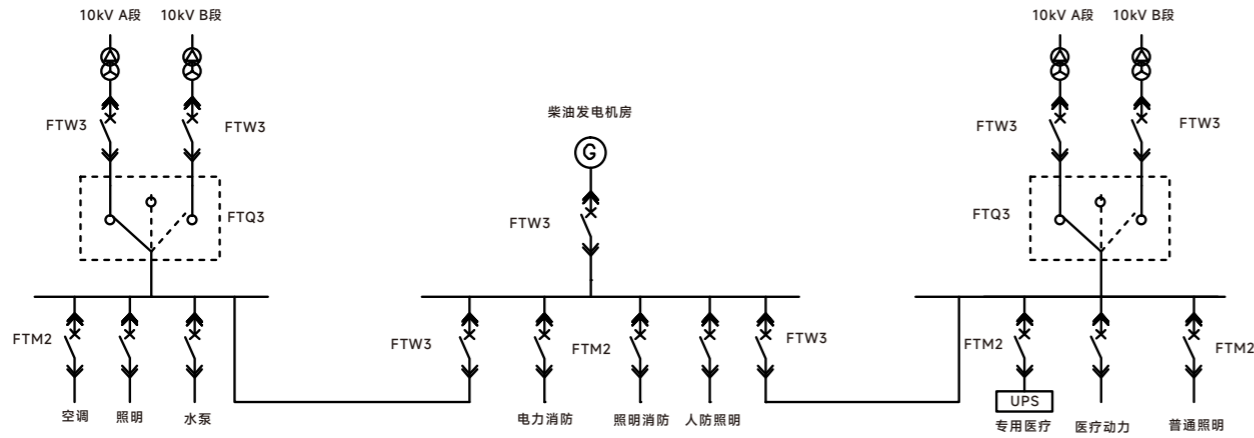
10kV A段 10kV B段

FTW3 FTW3

FTQ3

FTM2

空调 照明 水泵

柴油发电机房

G

FTW3

FTW3 FTM2 FTW3

电力消防 照明消防 人防照明

10kV A段 10kV B段

FTW3 FTW3

FTQ3

FTM2 FTM2

UPS

专用医疗 医疗动力 普通照明